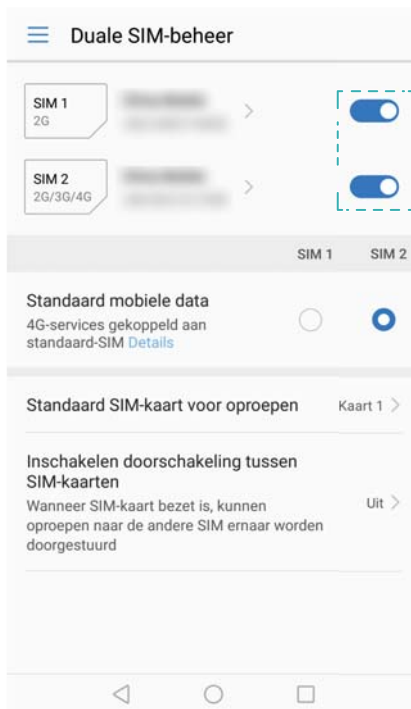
Duale SIM-beheer

SIM 1
2G

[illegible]

SIM 2
2G/3G/4G

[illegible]

SIM 1 SIM 2

Standaard mobiele data
4G-services gekoppeld aan standaard-SIM Details

Standaard SIM-kaart voor oproepen
Kaart 1

Inschakelen doorschakeling tussen SIM-kaarten
Wanneer SIM-kaart bezet is, kunnen oproepen naar de andere SIM ernaar worden doorgestuurd
Uit